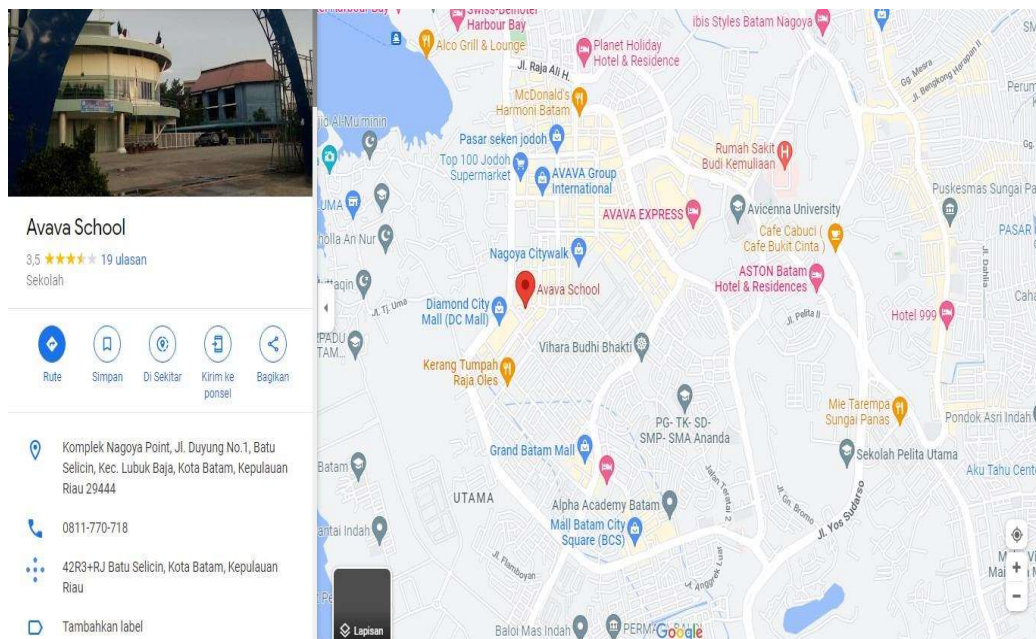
Avava School

3,5 ★★★★★ 19 ulasan

Sekolah

Rute
Simpan
Di Sekitar
Kirim ke ponsel
Bagikan

Komplek Nagoya Point, Jl. Duyung No.1, Batu Selicin, Kec. Lubuk Baja, Kota Batam, Kepulauan Riau 29444

0811-770-718

42R3+RJ Batu Selicin, Kota Batam, Kepulauan Riau

Tambahkan label

Swiss-Belhotel Harbour Bay
Alco Grill & Lounge
Jl. Raja Ali H.
Planet Holiday Hotel & Residence
ibis Styles Batam Nagoya
McDonald's Harmoni Batam
Al-Mu'minin
Pasar seken jodoh
Top 100 Jodoh Supermarket
AVAVA Group International
Rumah Sakit Budi Kemuliaan
AVAVA EXPRESS
Avicenna University
Cafe Cabuci ( Cafe Bukit Cinta )
Puskesmas Sungai Pa
PASAR
Gg. Mesra
Jl. Bengkong Harapan II
Perum
UMA
nolla An Nur
Nagoya Citywalk
ASTON Batam Hotel & Residences
Avava School
taqin
Jl. Tj. Uma
Diamond City Mall (DC Mall)
Jl. Pelita II
Hotel 999
Jl. Dahlia
Caha
PADU TAM
Vihara Budhi Bhakti
Kerang Tumpah Raja Oles
PG- TK- SD- SMP- SMA Ananda
Mie Tarempa Sungai Panas
Pondok Asri Indah
Grand Batam Mall
Sekolah Pelita Utama
Aku Tahu Cent
Batam
UTAMA
Jalan Teratai 2
Jl. Gn. Bromo
Jl. Yos Sudarso
Alpha Academy Batam
Mall Batam City Square (BCS)
antai Indah
Jl. Flamboyan
Jl. Anggrek
Lapisan
Baloi Mas Indah
PERM
Google